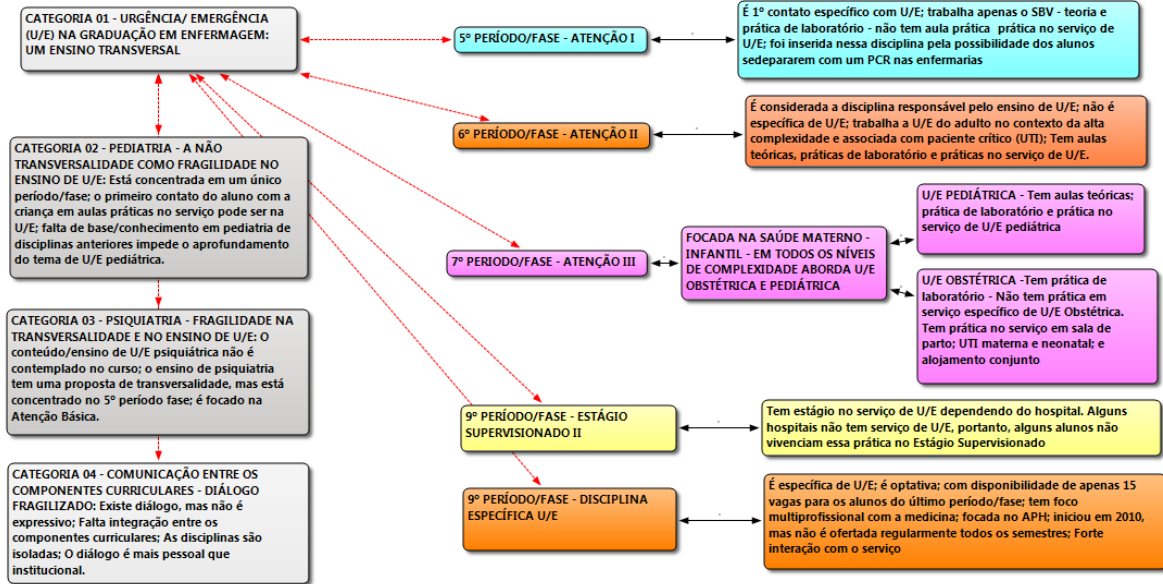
CATEGORIA 01 - URGÊNCIA/ EMERGÊNCIA (U/E) NA GRADUAÇÃO EM ENFERMAGEM: UM ENSINO TRANSVERSAL

5º PERÍODO/FASE - ATENÇÃO I

É 1º contato específico com U/E; trabalha apenas o SBV - teoria e prática de laboratório - não tem aula prática prática no serviço de U/E; foi inserida nessa disciplina pela possibilidade dos alunos sedepararem com um PCR nas enfermarias

6º PERÍODO/FASE - ATENÇÃO II

É considerada a disciplina responsável pelo ensino de U/E; não é específica de U/E; trabalha a U/E do adulto no contexto da alta complexidade e associada com paciente crítico (UTI); Tem aulas teóricas, práticas de laboratório e práticas no serviço de U/E.

CATEGORIA 02 - PEDIATRIA - A NÃO TRANSVERSALIDADE COMO FRAGILIDADE NO ENSINO DE U/E: Está concentrada em um único período/fase; o primeiro contato do aluno com a criança em aulas práticas no serviço pode ser na U/E; falta de base/conhecimento em pediatria de disciplinas anteriores impede o aprofundamento do tema de U/E pediátrica.

7º PERIODO/FASE - ATENÇÃO III

FOCADA NA SAÚDE MATERNO - INFANTIL - EM TODOS OS NÍVEIS DE COMPLEXIDADE ABORDA U/E OBSTÉTRICA E PEDIÁTRICA

U/E PEDIÁTRICA - Tem aulas teóricas; prática de laboratório e prática no serviço de U/E pediátrica

U/E OBSTÉTRICA -Tem prática de laboratório - Não tem prática em serviço específico de U/E Obstétrica. Tem prática no serviço em sala de parto; UTI materna e neonatal; e alojamento conjunto

CATEGORIA 03 - PSIQUIATRIA - FRAGILIDADE NA TRANSVERSALIDADE E NO ENSINO DE U/E: O conteúdo/ensino de U/E psiquiátrica não é contemplado no curso; o ensino de psiquiatria tem uma proposta de transversalidade, mas está concentrado no 5º período fase; é focado na Atenção Básica.

9º PERÍODO/FASE - ESTÁGIO SUPERVISIONADO II

Tem estágio no serviço de U/E dependendo do hospital. Alguns hospitais não tem serviço de U/E, portanto, alguns alunos não vivenciam essa prática no Estágio Supervisionado

CATEGORIA 04 - COMUNICAÇÃO ENTRE OS COMPONENTES CURRICULARES - DIÁLOGO FRAGILIZADO: Existe diálogo, mas não é expressivo; Falta integração entre os componentes curriculares; As disciplinas são isoladas; O diálogo é mais pessoal que institucional.

9º PERÍODO/FASE - DISCIPLINA ESPECÍFICA U/E

É específica de U/E; é optativa; com disponibilidade de apenas 15 vagas para os alunos do último período/fase; tem foco multiprofissional com a medicina; focada no APH; iniciou em 2010, mas não é ofertada regularmente todos os semestres; Forte interação com o serviço